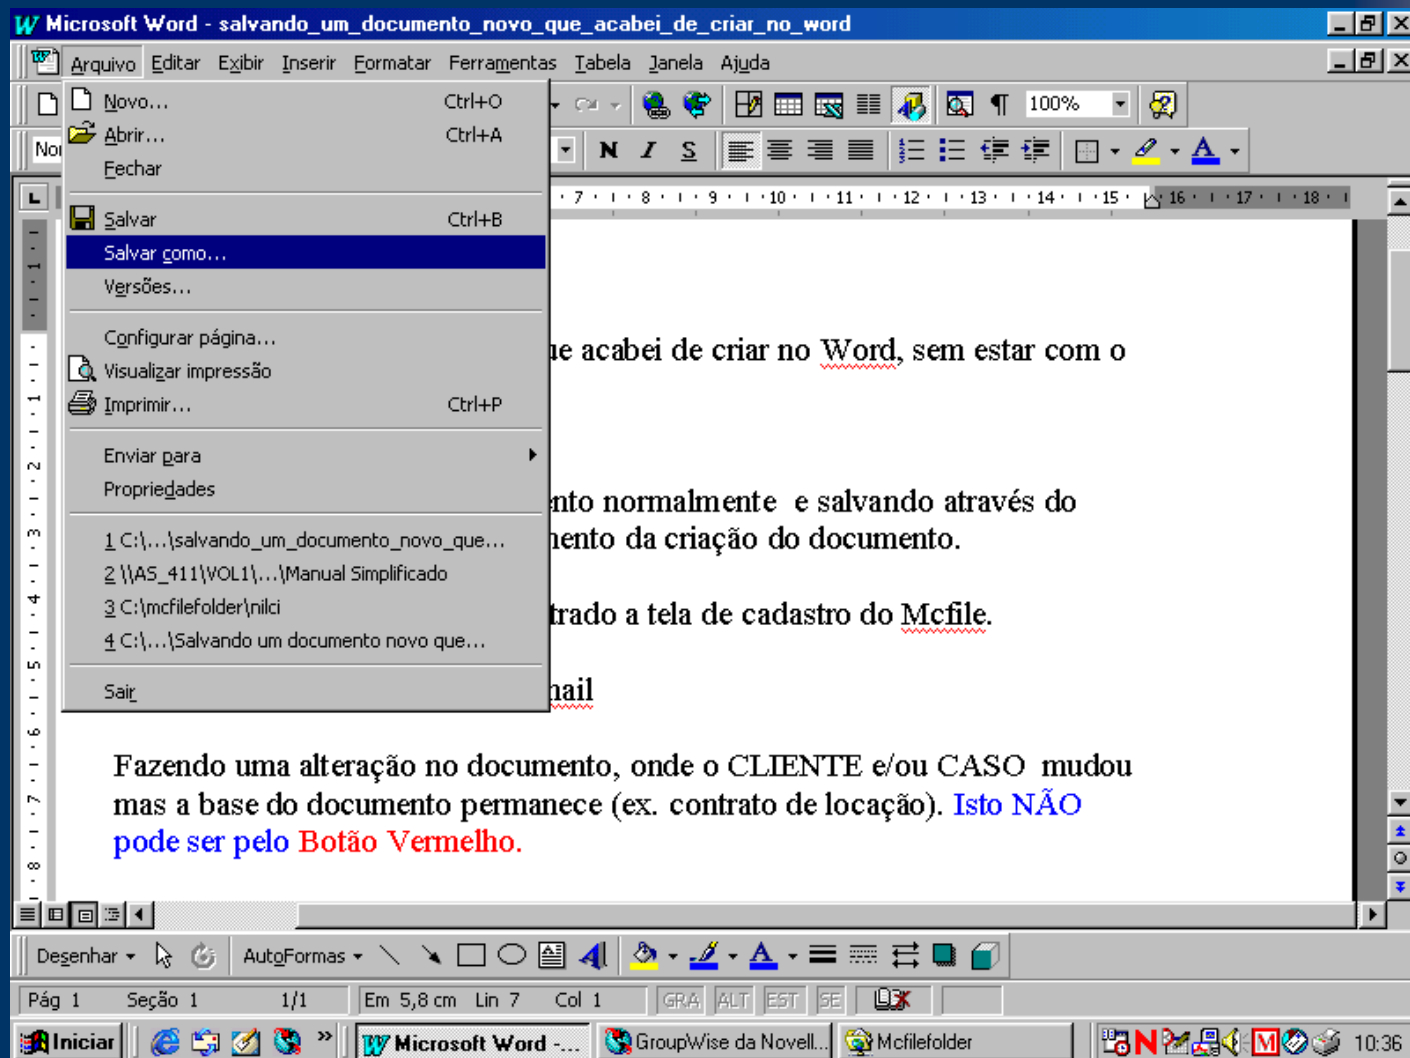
Microsoft Word - salvando_um_documento_novo_que_acabei_de_criar_no_word

Arquivo Editar Exibir Inserir Formatar Ferramentas Tabela Janela Ajuda

Novo... Ctrl+O
Abrir... Ctrl+A
Fechar
Salvar Ctrl+B
Salvar como...
Versões...
Configurar página...
Visualizar impressão
Imprimir... Ctrl+P
Enviar para
Propriedades
1 C:\...\salvando_um_documento_novo_que...
2 \\AS_411\VOL1\...\Manual Simplificado
3 C:\mcfilefolder\nilci
4 C:\...\Salvando um documento novo que...
Sair

100%

Nor

N I S

ie acabei de criar no Word, sem estar com o

nto normalmente e salvando através do
nento da criação do documento.

trado a tela de cadastro do Mcfile.

nail

Fazendo uma alteração no documento, onde o CLIENTE e/ou CASO mudou mas a base do documento permanece (ex. contrato de locação). Isto NÃO pode ser pelo Botão Vermelho.

Desenhar AutoFormas

Pág 1 Seção 1 1/1 Em 5,8 cm Lin 7 Col 1 GRA ALT EST SE

Iniciar Microsoft Word -... GroupWise da Novell... Mcfilefolder 10:36